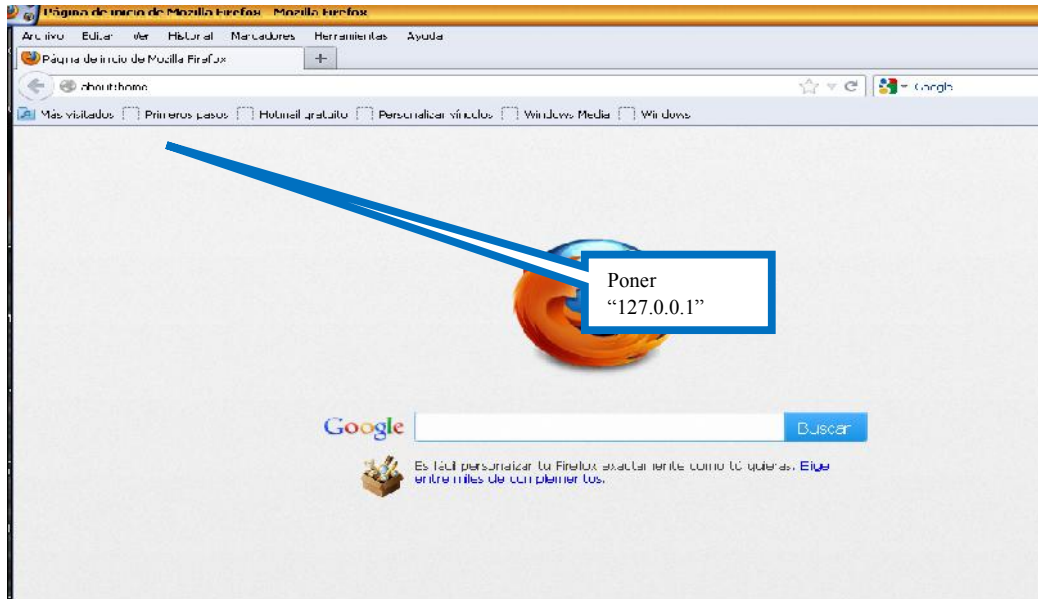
Página de inicio de Mozilla Firefox - Mozilla Firefox

Archivo Editar Ver Historial Marcadores Herramientas Ayuda

Página de inicio de Mozilla Firefox +

about:home

Google

Más visitados Primeros pasos Hotmail gratuito Personalizar vínculos Windows Media Windows

Poner “127.0.0.1”

Google Buscar

Es fácil personalizar tu Firefox exactamente como tú quieras. Elige entre miles de complementos.